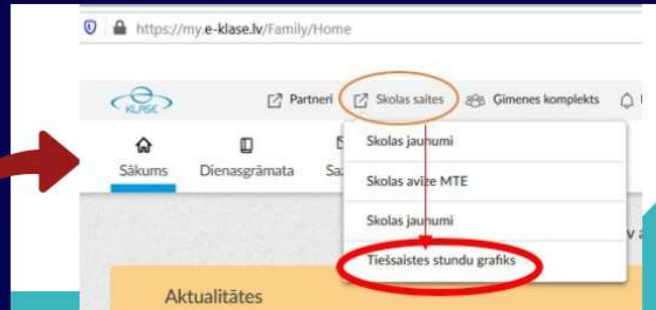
https://my.e-klase.lv/Family/Home

KLASE

Partneri

Skolas saites

Ģimenes komplekts

Sākums

Dienasgrāmata

Sa

Skolas jaunumi

Skolas avīze MTE

Skolas jaunumi

Tiešsaistes stundu grafiks

Aktualitātes